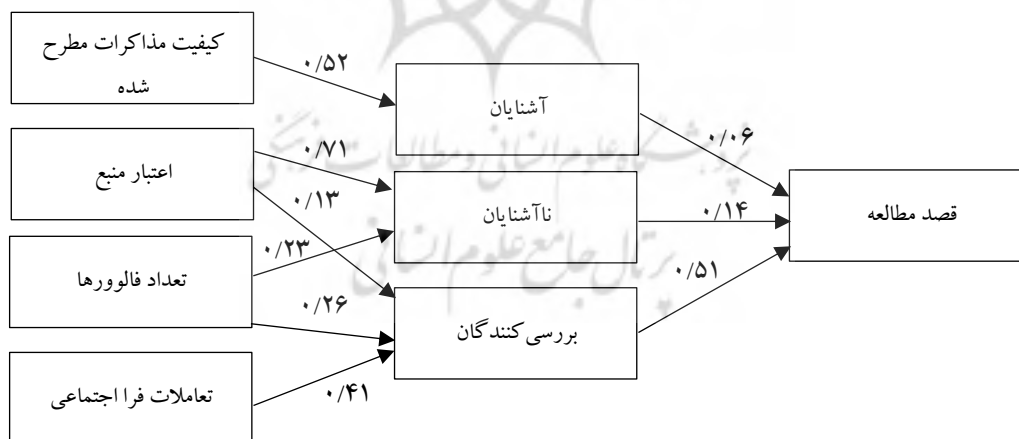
کیفیت مذاکرات مطرح شده

۰/۵۲

آشنایان

۰/۰۶

اعتبار منبع

۰/۷۱

۰/۱۳

ناآشنایان

۰/۱۴

قصد مطالعه

۰/۲۳

تعداد فالوورها

۰/۵۱

۰/۲۶

بررسی کنندگان

تعاملات فرا اجتماعی

۰/۴۱

پژوهشگاه علوم انسانی و مطالعات فرهنگی
پرتال جامع علوم انسانی